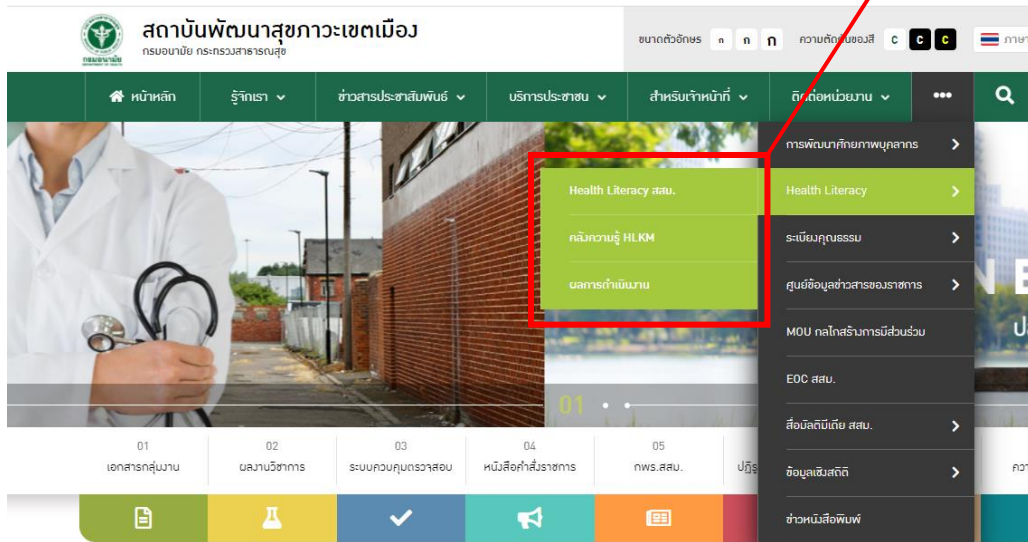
สถาบันพัฒนาสุขภาวะเขตเมือง
กรมอนามัย กระทรวงสาธารณสุข

ขนาดตัวอักษร ก ก ก ความตัดกันของสี C C C ภาษา

หน้าหลัก
รู้จักเรา
ข่าวสารประชาสัมพันธ์
บริการประชาชน
สำหรับเจ้าหน้าที่
ติดต่อหน่วยงาน
•••

การพัฒนาศักยภาพบุคลากร
Health Literacy
ระเบียงคุณธรรม
ศูนย์ข้อมูลข่าวสารของราชการ
MOU กลไกสร้างการมีส่วนร่วม
EOC สสม.
สื่อมัลติมีเดีย สสม.
ข้อมูลเชิงสถิติ
ข่าวหนังสือพิมพ์

Health Literacy สสม.
คลังความรู้ HLKM
ผลการดำเนินงาน

01

01
เอกสารกลุ่มงาน
02
ผลงานวิชาการ
03
ระบบควบคุมตรวจสอบ
04
หนังสือคำสั่งราชการ
05
กพร.สสม.
ปฏิ
ควา